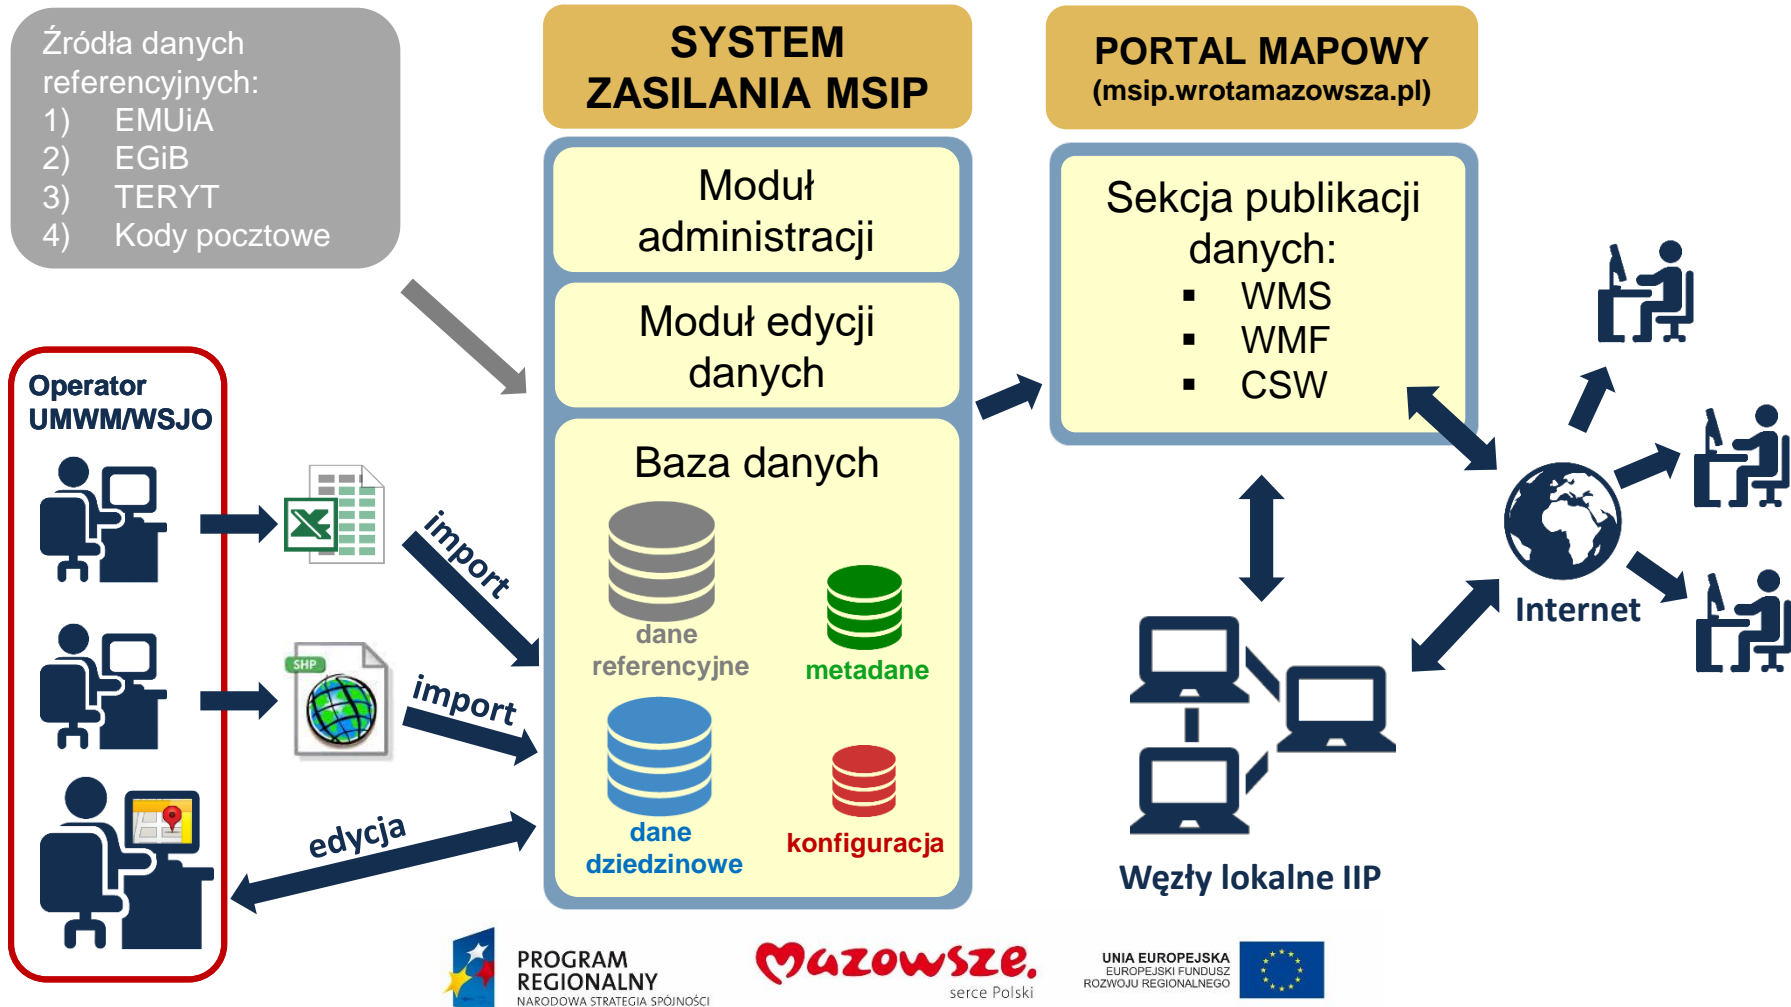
Źródła danych referencyjnych:
1) EMUiA
2) EGiB
3) TERYT
4) Kody pocztowe

SYSTEM ZASILANIA MSIP

PORTAL MAPOWY (msip.wrotamazowsza.pl)

Moduł administracji

Moduł edycji danych

Baza danych

dane referencyjne

metadane

dane dziedzinowe

konfiguracja

Sekcja publikacji danych:
▪ WMS
▪ WMF
▪ CSW

Operator UMWM/WSJO

SHP

import

import

edycja

Internet

Węzły lokalne IIP

PROGRAM REGIONALNY
NARODOWA STRATEGIA SPÓJNOŚCI

Mazowsze. serce Polski

UNIA EUROPEJSKA
EUROPEJSKI FUNDUSZ ROZWOJU REGIONALNEGO